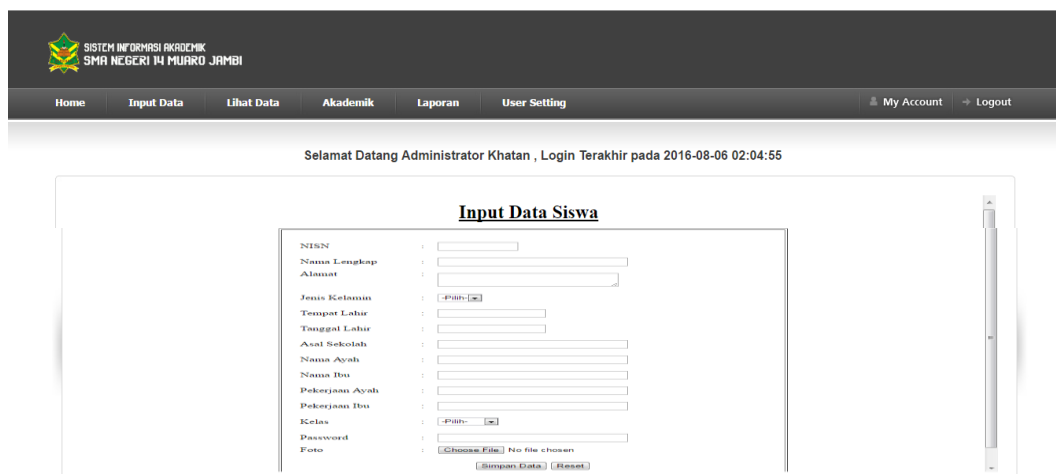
SISTEM INFORMASI AKADEMIK
SMA NEGERI 14 MUARO JAMBI

Home Input Data Lihat Data Akademik Laporan User Setting My Account Logout

Selamat Datang Administrator Khatan , Login Terakhir pada 2016-08-06 02:04:55

Input Data Siswa

NISN :
Nama Lengkap :
Alamat :
Jenis Kelamin : -Pilih-
Tempat Lahir :
Tanggal Lahir :
Asal Sekolah :
Nama Ayah :
Nama Ibu :
Pekerjaan Ayah :
Pekerjaan Ibu :
Kelas : -Pilih-
Password :
Foto : Choose File No file chosen

Simpan Data Reset